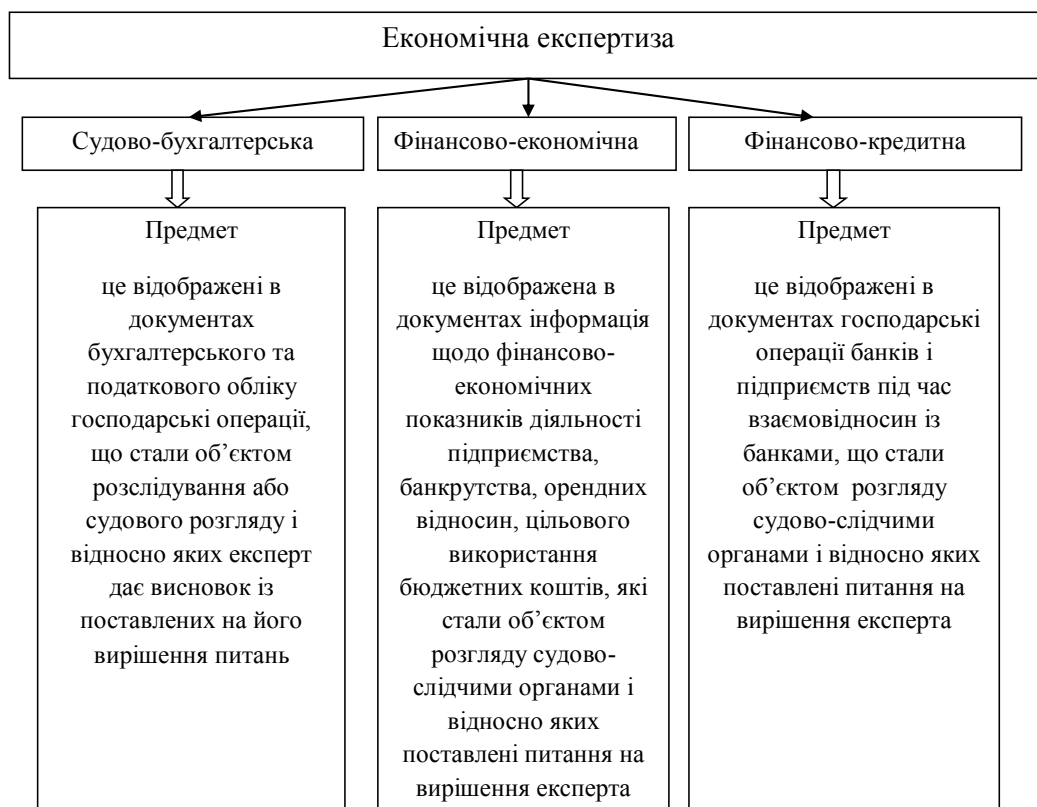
Економічна експертиза

Судово-бухгалтерська

Предмет

це відображені в документах бухгалтерського та податкового обліку господарські операції, що стали об'єктом розслідування або судового розгляду і відносно яких експерт дає висновок із поставлених на його вирішення питань

Фінансово-економічна

Предмет

це відображена в документах інформація щодо фінансово-економічних показників діяльності підприємства, банкрутства, орендних відносин, цільового використання бюджетних коштів, які стали об'єктом розгляду судово-слідчими органами і відносно яких поставлені питання на вирішення експерта

Фінансово-кредитна

Предмет

це відображені в документах господарські операції банків і підприємств під час взаємовідносин із банками, що стали об'єктом розгляду судово-слідчими органами і відносно яких поставлені питання на вирішення експерта